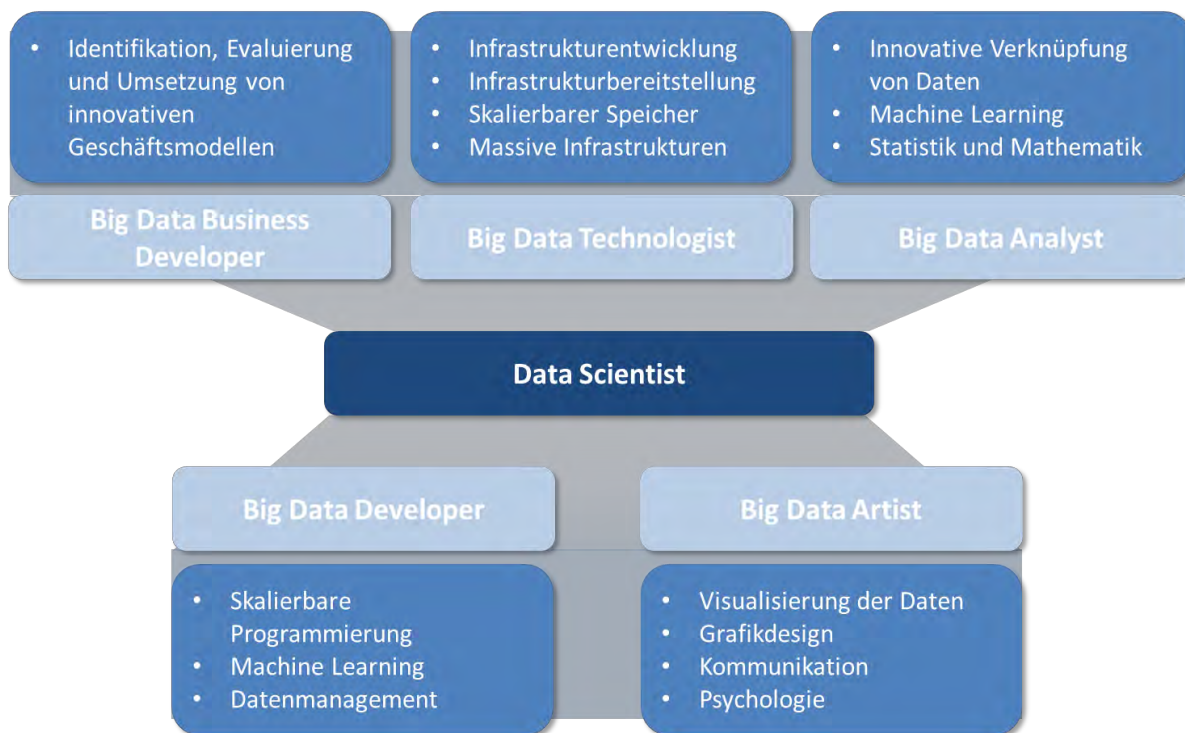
- Identifikation, Evaluierung und Umsetzung von innovativen Geschäftsmodellen

Big Data Business Developer

- Infrastrukturentwicklung
- Infrastrukturbereitstellung
- Skalierbarer Speicher
- Massive Infrastrukturen

Big Data Technologist

- Innovative Verknüpfung von Daten
- Machine Learning
- Statistik und Mathematik

Big Data Analyst

Data Scientist

Big Data Developer

- Skalierbare Programmierung
- Machine Learning
- Datenmanagement

Big Data Artist

- Visualisierung der Daten
- Grafikdesign
- Kommunikation
- Psychologie